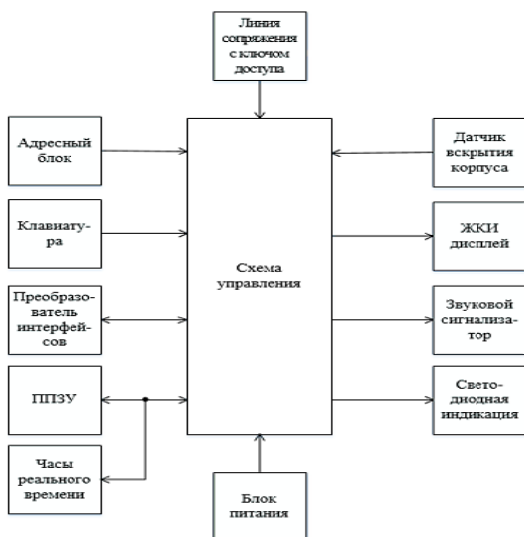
Линия сопряжения с ключом доступа

Адресный блок

Клавиатура

Преобразователь интерфейсов

ППЗУ

Часы реального времени

Схема управления

Датчик вскрытия корпуса

ЖКИ дисплей

Звуковой сигнализатор

Светодиодная индикация

Блок питания